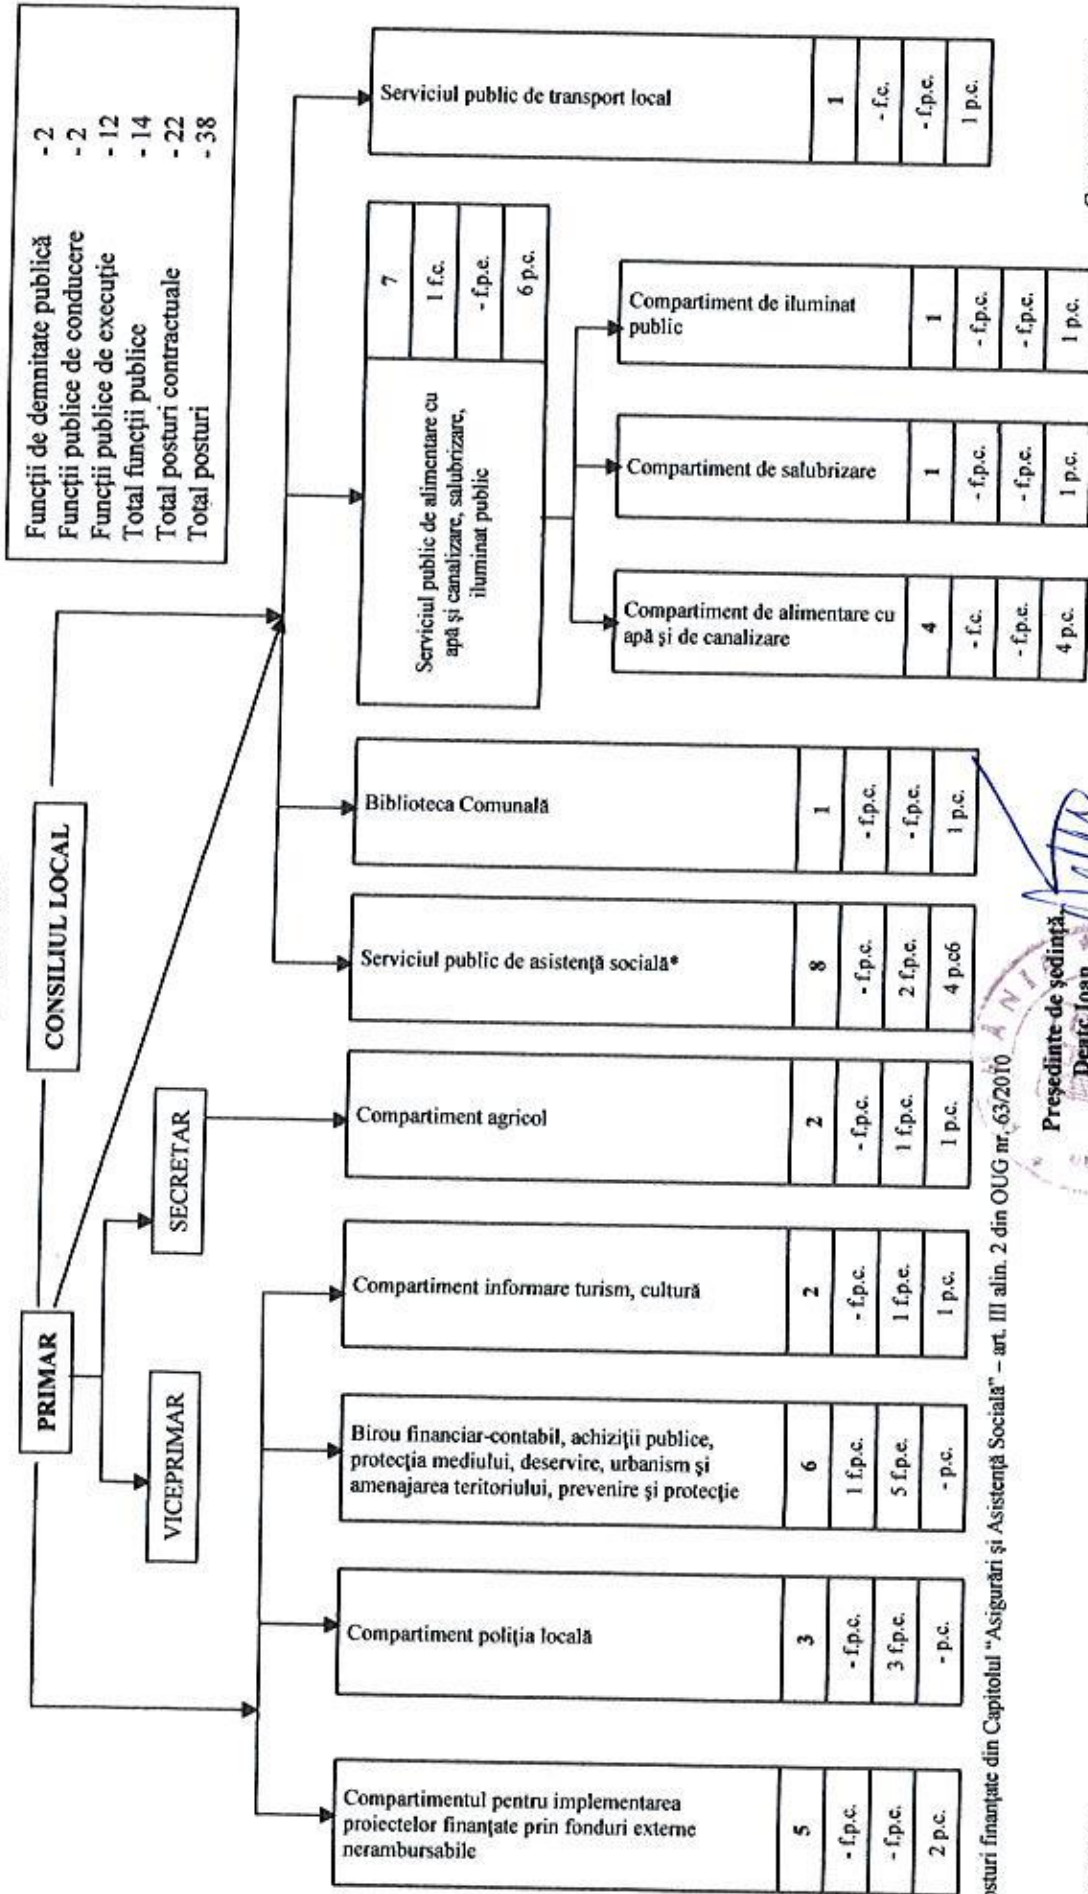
| | |
|---|---|
| Funcţii de demnitate publică | -2 |
| Funcţii publice de conducere | -2 |
| Funcţii publice de execuţie | -12 |
| Total funcţii publice | -14 |
| Total posturi contractuale | -22 |
| Total posturi | -38 |

CONSILIUL LOCAL

PRIMAR

SECRETAR

VICEPRIMAR

Serviciul public de transport local | 1 | - f.c. | - f.p.e. | 1 p.c.

Serviciul public de alimentare cu apă şi canalizare, salubrizare, iluminat public | 7 | 1 f.c. | - f.p.e. | 6 p.c.

Compartiment de iluminat public | 1 | - f.p.c. | - f.p.e. | 1 p.c.

Compartiment de salubrizare | 1 | - f.p.c. | - f.p.e. | 1 p.c.

Compartiment de alimentare cu apă şi de canalizare | 4 | - f.c. | - f.p.e. | 4 p.c.

Biblioteca Comunală | 1 | - f.p.c. | - f.p.e. | 1 p.c.

Serviciul public de asistenţă socială* | 8 | - f.p.c. | 2 f.p.e. | 4 p.c6

Compartiment agricol | 2 | - f.p.c. | 1 f.p.e. | 1 p.c.

Compartiment informare turism, cultură | 2 | - f.p.c. | 1 f.p.e. | 1 p.c.

Birou financiar-contabil, achiziţii publice, protecţia mediului, deservire, urbanism şi amenajarea teritoriului, prevenire şi protecţie | 6 | 1 f.p.c. | 5 f.p.e. | - p.c.

Compartiment poliţia locală | 3 | - f.p.c. | 3 f.p.e. | - p.c.

Compartimentul pentru implementarea proiectelor finanţate prin fonduri externe nerambursabile | 5 | - f.p.c. | - f.p.e. | 2 p.c.

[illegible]osturi finanţate din Capitolul "Asigurări şi Asistenţă Socială" – art. III alin. 2 din OUG nr. 63/2010

Preşedinte de şedinţă
Deac Ioan